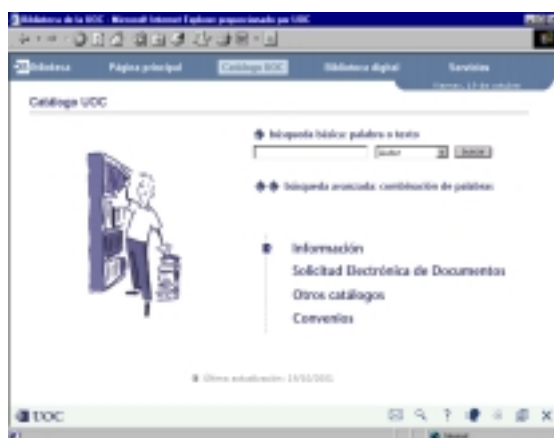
Biblioteca de la UOC - Microsoft Internet Explorer proporcionado por UOC

Biblioteca
Página principal
Catálogo UOC
Biblioteca digital
Servicios
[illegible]

Catálogo UOC

Búsqueda básica: palabra o texto
Autor
Buscar

Búsqueda avanzada: combinación de palabras

Información
Solicitud Electrónica de Documentos
Otros catálogos
Convenios

Última actualización: 13/10/2001

UOC

Internet